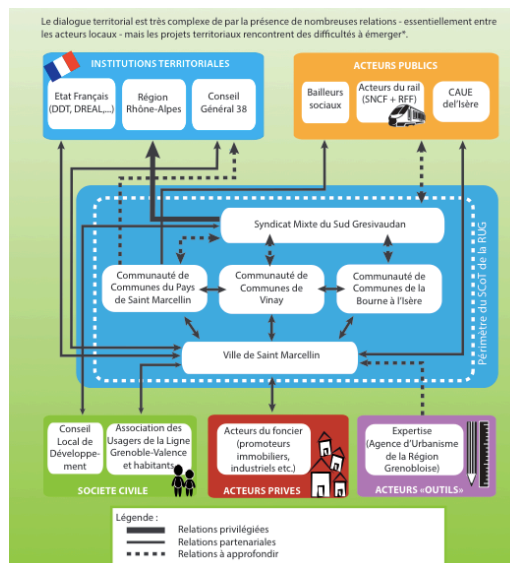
Le dialogue territorial est très complexe de par la présence de nombreuses relations - essentiellement entre les acteurs locaux - mais les projets territoriaux rencontrent des difficultés à émerger*.

INSTITUTIONS TERRITORIALES

Etat Français (DDT, DREAL,...)

Région Rhône-Alpes

Conseil Général 38

ACTEURS PUBLICS

Bailleurs sociaux

Acteurs du rail (SNCF + RFF)

CAUE del'Isère

Syndicat Mixte du Sud Gresivaudan

Communauté de Communes du Pays de Saint Marcellin

Communauté de Communes de Vinay

Communauté de Communes de la Bourne à l'Isère

Ville de Saint Marcellin

Périmètre du SCoT de la RUG

Conseil Local de Développement

Association des Usagers de la Ligne Grenoble-Valence et habitants

SOCIETE CIVILE

Acteurs du foncier (promoteurs immobiliers, industriels etc.)

ACTEURS PRIVES

Expertise (Agence d'Urbanisme de la Région Grenobloise)

ACTEURS «OUTILS»

Légende :
Relations privilégiées
Relations partenariales
Relations à approfondir